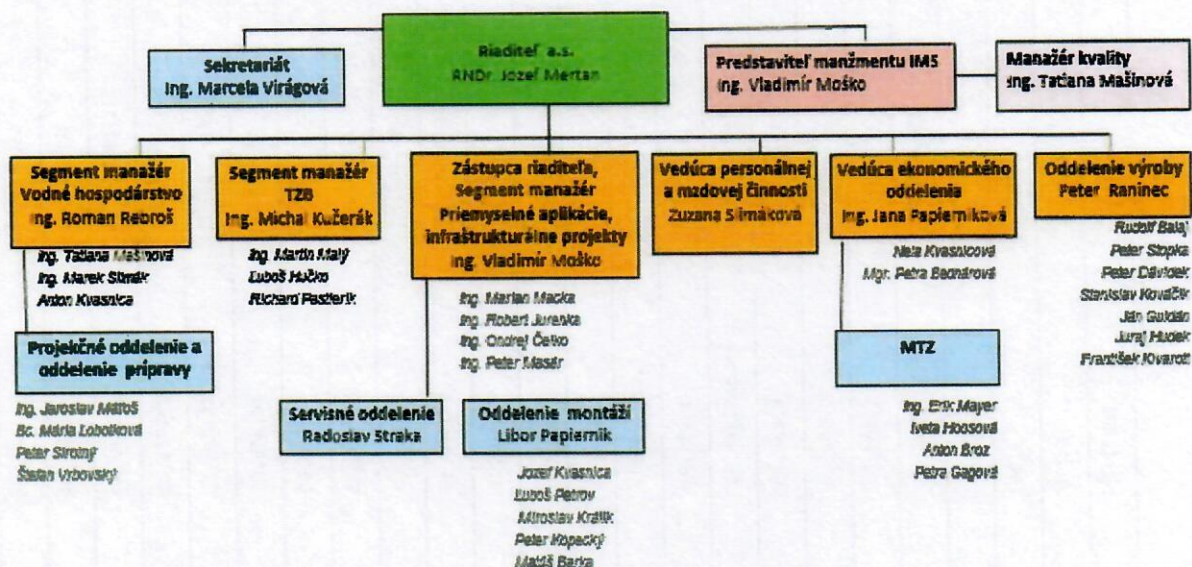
Sekretariát
Ing. Marcela Virágová

Riaditeľ a.s.
RNDr. Jozef Mertan

Predstaviteľ manžmentu IMS
Ing. Vladimír Moško

Manažér kvality
Ing. Tatiana Mašinová

Segment manažér
Vodné hospodárstvo
Ing. Roman Rebroš

Ing. Tatiana Mašinová
Ing. Marek Slimák
Anton Kvasnica

Projekčné oddelenie a oddelenie prípravy

Ing. Jaroslav Mitroš
Bc. Mária Lobotková
Peter Strotný
Štefan Vrbovský

Segment manažér
TZB
Ing. Michal Kučerák

Ing. Martin Malý
Luboš Hučko
Richard Pasterik

Servisné oddelenie
Radoslav Straka

Zástupca riaditeľa,
Segment manažér
Priemyselné aplikácie, infraštruktúrne projekty
Ing. Vladimír Moško

Ing. Marian Macka
Ing. Robert Jurenka
Ing. Ondrej Četko
Ing. Peter Masár

Oddelenie montáži
Libor Papiernik

Jozef Kvasnica
Luboš Petrov
Miroslav Králik
Peter Kopecký
Matúš Barka

Vedúca personálnej a mzdovej činnosti
Zuzana Slimáková

Vedúca ekonomického oddelenia
Ing. Jana Papierniková

Nela Kvasnicová
Mgr. Petra Bednárová

MTZ

Ing. Erik Mayer
Iveta Hoosová
Anton Broz
Petra Gagová

Oddelenie výroby
Peter Raninec

Rudolf Balaj
Peter Stopka
Peter Dávidek
Stanislav Kováčik
Ján Guldan
Juraj Hudek
František Kvarott